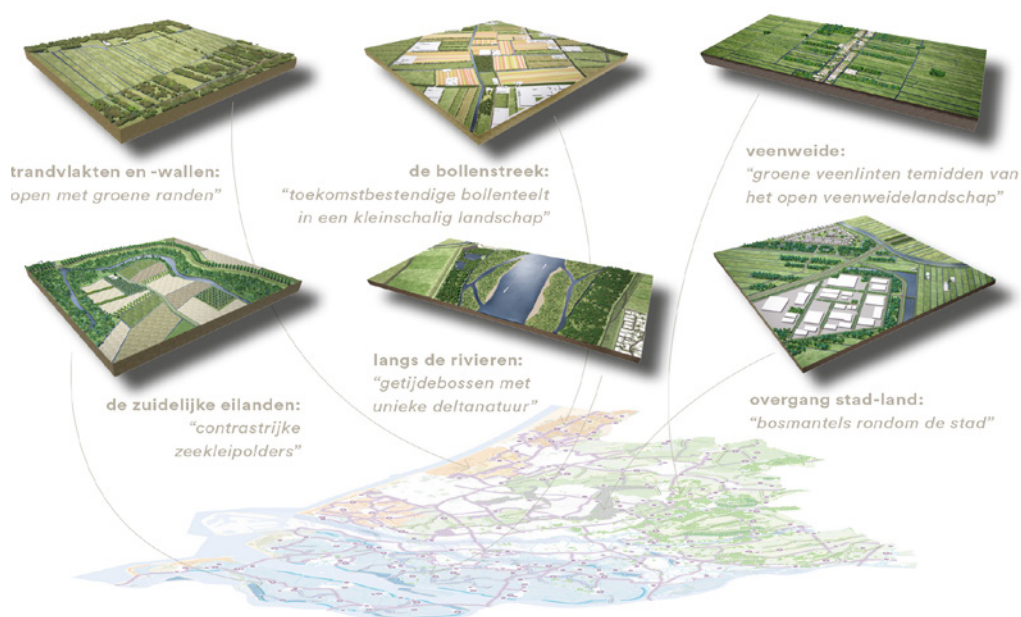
trandvlakten en -wallen:
open met groene randen"

de bollenstreek:
"toekomstbestendige bollenteelt in een kleinschalig landschap"

veenweide:
"groene veenlinten temidden van het open veenweidelandschap"

de zuidelijke eilanden:
"contrastrijke zeekleipolders"

langs de rivieren:
"getijdebossen met unieke deltanatuur"

overgang stad-land:
"bosmantels rondom de stad"